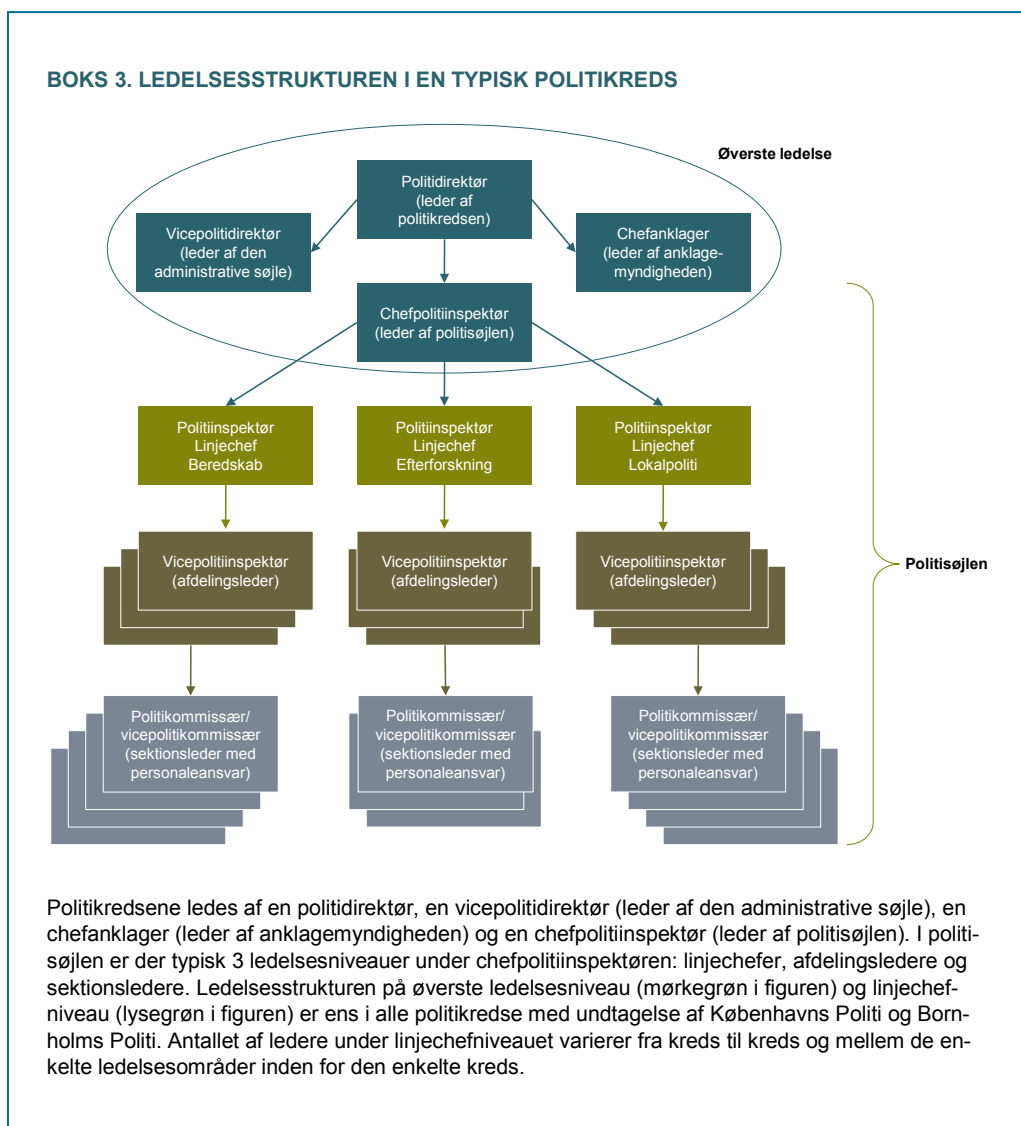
BOKS 3. LEDELSESSTRUKTUREN I EN TYPISK POLITIKREDS

Øverste ledelse

Politidirektør (leder af politikredsen)

Vicepolitidirektør (leder af den administrative søjle)

Chefanklager (leder af anklagemyndigheden)

Chefpolitiinspektør (leder af politisøjlen)

Politiinspektør Linjechef Beredskab

Politiinspektør Linjechef Efterforskning

Politiinspektør Linjechef Lokalpoliti

Vicepolitiinspektør (afdelingsleder)

Vicepolitiinspektør (afdelingsleder)

Vicepolitiinspektør (afdelingsleder)

Politisøjlen

Politikommissær/ vicepolitikommissær (sektionsleder med personaleansvar)

Politikommissær/ vicepolitikommissær (sektionsleder med personaleansvar)

Politikommissær/ vicepolitikommissær (sektionsleder med personaleansvar)

Politikredsene ledes af en politidirektør, en vicepolitidirektør (leder af den administrative søjle), en chefanklager (leder af anklagemyndigheden) og en chefpolitiinspektør (leder af politisøjlen). I politisøjlen er der typisk 3 ledelsesniveauer under chefpolitiinspektøren: linjechefer, afdelingsledere og sektionsledere. Ledelsesstrukturen på øverste ledelsesniveau (mørkegrøn i figuren) og linjechefniveau (lysegrøn i figuren) er ens i alle politikredse med undtagelse af Københavns Politi og Bornholms Politi. Antallet af ledere under linjechefniveauet varierer fra kreds til kreds og mellem de enkelte ledelsesområder inden for den enkelte kreds.